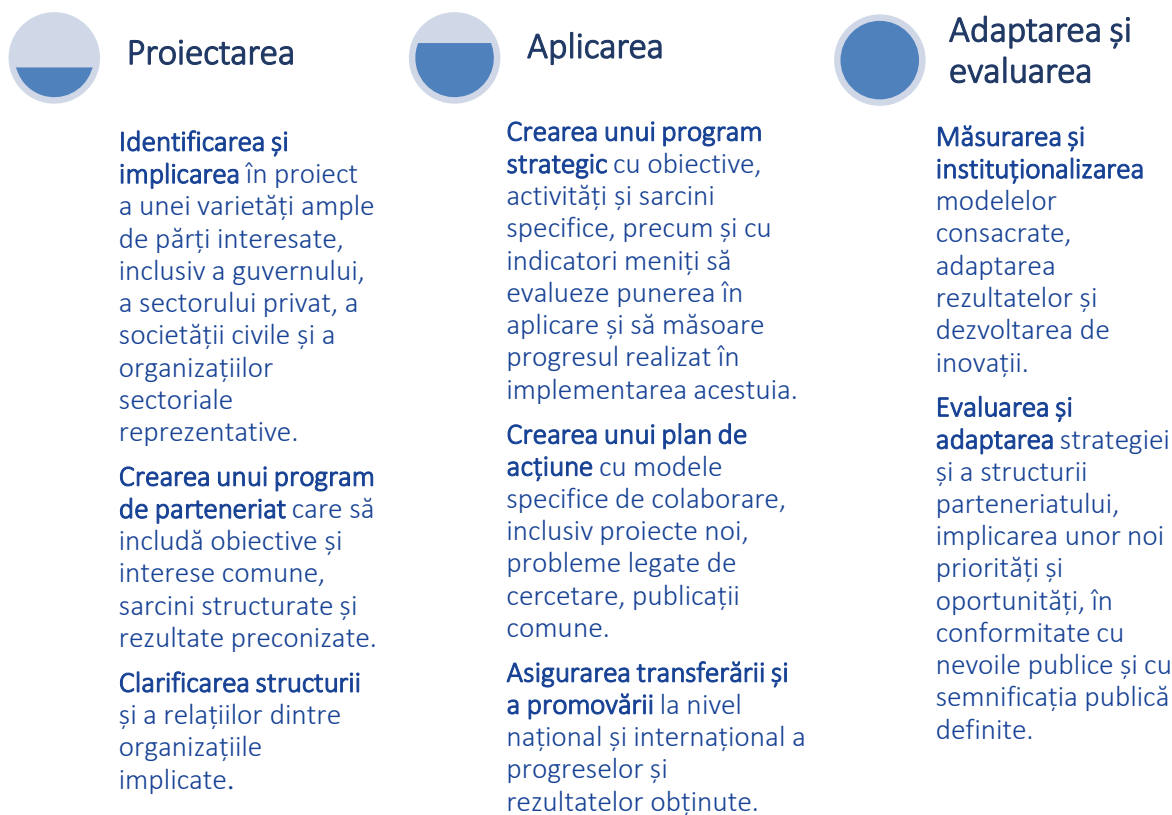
Proiectarea

Identificarea și implicarea în proiect a unei varietăți ample de părți interesate, inclusiv a guvernului, a sectorului privat, a societății civile și a organizațiilor sectoriale reprezentative.

Crearea unui program de parteneriat care să includă obiective și interese comune, sarcini structurate și rezultate preconizate.

Clarificarea structurii și a relațiilor dintre organizațiile implicate.

Aplicarea

Crearea unui program strategic cu obiective, activități și sarcini specifice, precum și cu indicatori meniți să evalueze punerea în aplicare și să măsoare progresul realizat în implementarea acestuia.

Crearea unui plan de acțiune cu modele specifice de colaborare, inclusiv proiecte noi, probleme legate de cercetare, publicații comune.

Asigurarea transferării și a promovării la nivel național și internațional a progreselor și rezultatelor obținute.

Adaptarea și evaluarea

Măsurarea și instituționalizarea modelelor consacrate, adaptarea rezultatelor și dezvoltarea de inovații.

Evaluarea și adaptarea strategiei și a structurii parteneriatului, implicarea unor noi priorități și oportunități, în conformitate cu nevoile publice și cu semnificația publică definite.